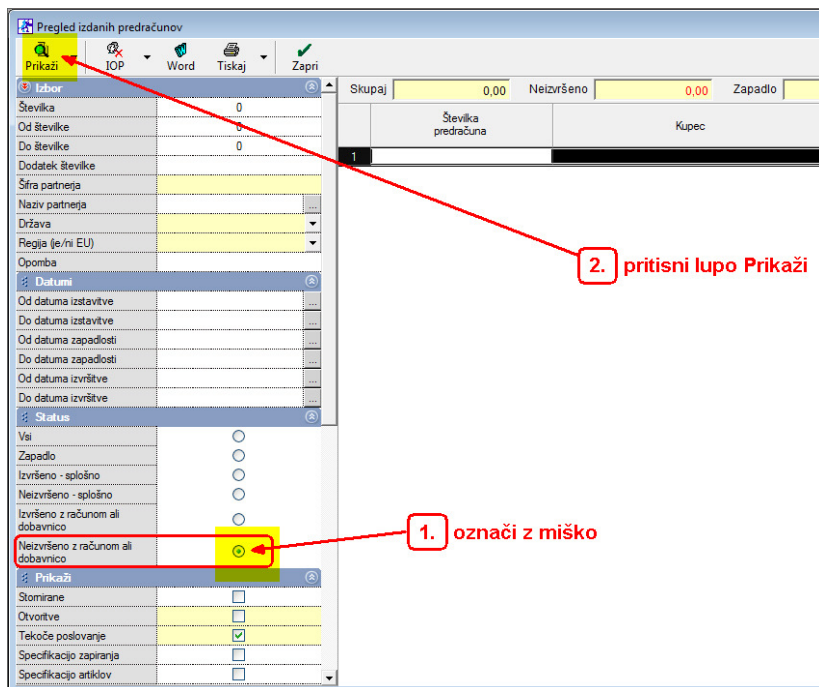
Pregled izdanih predračunov

Prikaži | IOP | Word | Tiskaj | Zapri

Izbor

| | |
|---|---|
| Številka | 0 |
| Od številke | 0 |
| Do številke | 0 |
| Dodatek številke | |
| Šifra partnerja | |
| Naziv partnerja | ... |
| Država | |
| Regija (je/ni EU) | |
| Opomba | |

Datumi

| | |
|---|---|
| Od datuma izstavitve | ... |
| Do datuma izstavitve | ... |
| Od datuma zapadlosti | ... |
| Do datuma zapadlosti | ... |
| Od datuma izvršitve | ... |
| Do datuma izvršitve | ... |

Status

Vsi
Zapadlo
Izvršeno - splošno
Neizvršeno - splošno
Izvršeno z računom ali dobavnico
Neizvršeno z računom ali dobavnico

Prikaži

Stornirane
Otvoritve
Tekoče poslovanje
Specifikacijo zapiranja
Specifikacijo artiklov

Skupaj 0,00 Neizvršeno 0,00 Zapadlo

| | Številka predračuna | Kupec |
|---|---|---|
| 1 | | |

2. pritisni lupo Prikaži

1. označi z miško